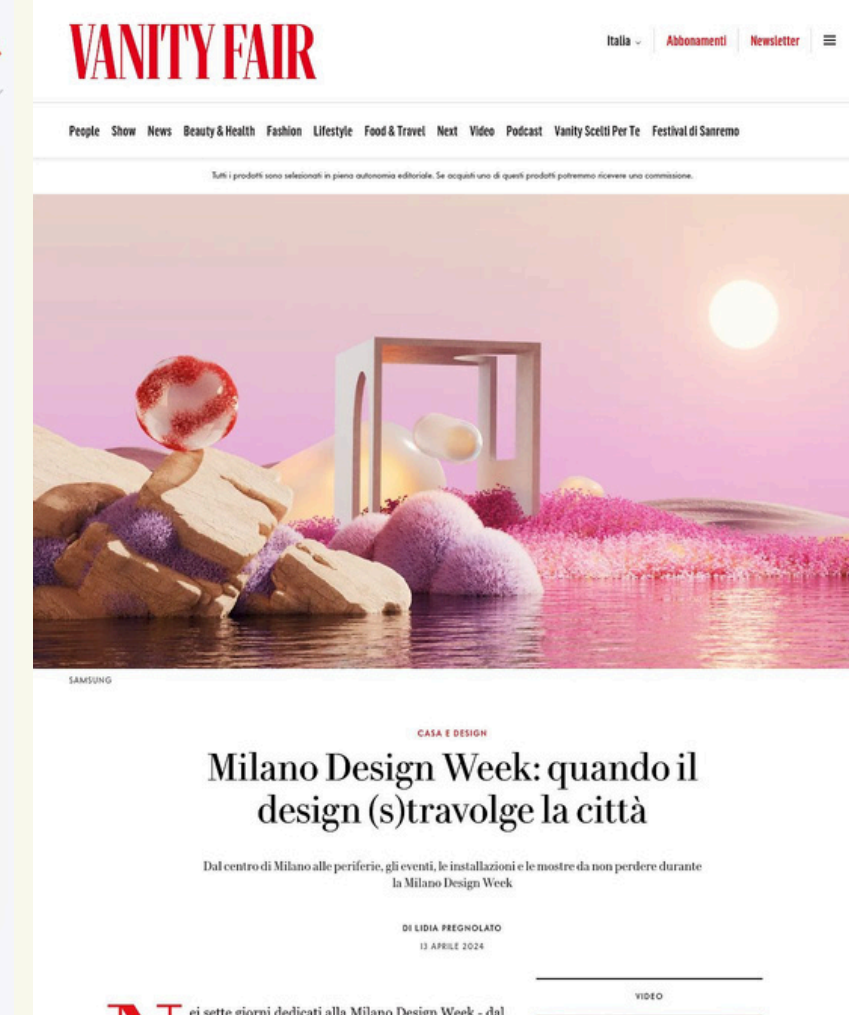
VANITY FAIR

Italia Abbonamenti Newsletter

People Show News Beauty & Health Fashion Lifestyle Food & Travel Next Video Podcast Vanity Scelti Per Te Festival di Sanremo

Tutti i prodotti sono selezionati in piena autonomia editoriale. Se acquisti uno di questi prodotti potremmo ricevere una commissione.

SAMSUNG

CASA E DESIGN

Milano Design Week: quando il design (s)travolge la città

Dal centro di Milano alle periferie, gli eventi, le installazioni e le mostre da non perdere durante la Milano Design Week

DI LIDIA PREGNOLATO
13 APRILE 2024

VIDEO

Nei sette giorni dedicati alla Milano Design Week - dal